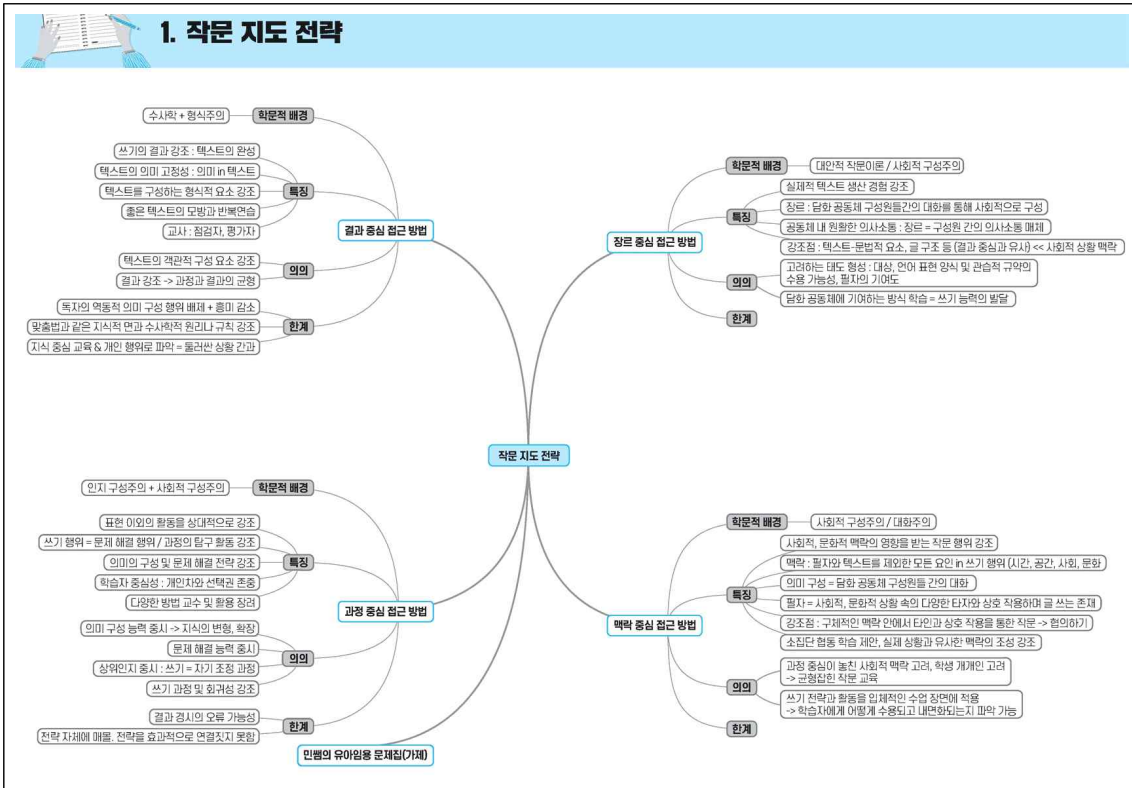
1. 작문 지도 전략

작문 지도 전략

결과 중심 접근 방법
학문적 배경
수사학 + 형식주의
특징
쓰기의 결과 강조 : 텍스트의 완성
텍스트의 의미 고정성 : 의미 in 텍스트
텍스트를 구성하는 형식적 요소 강조
좋은 텍스트의 모방과 반복연습
교사 : 점검자, 평가자
의의
텍스트의 객관적 구성 요소 강조
결과 강조 -> 과정과 결과의 균형
한계
독자의 역동적 의미 구성 행위 배제 + 흥미 감소
맞춤법과 같은 지식적 면과 수사학적 원리나 규칙 강조
지식 중심 교육 & 개인 행위로 파악 = 둘러싼 상황 간과

장르 중심 접근 방법
학문적 배경
대안적 작문이론 / 사회적 구성주의
특징
실제적 텍스트 생산 경험 강조
장르 : 담화 공동체 구성원들간의 대화를 통해 사회적으로 구성
공동체 내 원활한 의사소통 : 장르 = 구성원 간의 의사소통 매체
강조점 : 텍스트-문법적 요소, 글 구조 등 (결과 중심과 유사) << 사회적 상황 맥락
의의
고려하는 태도 형성 : 대상, 언어 표현 양식 및 관습적 규약의 수용 가능성, 필자의 기여도
담화 공동체에 기여하는 방식 학습 = 쓰기 능력의 발달
한계

과정 중심 접근 방법
학문적 배경
인지 구성주의 + 사회적 구성주의
특징
표현 이외의 활동을 상대적으로 강조
쓰기 행위 = 문제 해결 행위 / 과정의 탐구 활동 강조
의미의 구성 및 문제 해결 전략 강조
학습자 중심성 : 개인차와 선택권 존중
다양한 방법 교수 및 활용 장려
의의
의미 구성 능력 중시 -> 지식의 변형, 확장
문제 해결 능력 중시
상위인지 중시 : 쓰기 = 자기 조정 과정
쓰기 과정 및 회귀성 강조
한계
결과 경시의 오류 가능성
전략 자체에 매몰. 전략을 효과적으로 연결짓지 못함

맥락 중심 접근 방법
학문적 배경
사회적 구성주의 / 대화주의
특징
사회적, 문화적 맥락의 영향을 받는 작문 행위 강조
맥락 : 필자와 텍스트를 제외한 모든 요인 in 쓰기 행위 (시간, 공간, 사회, 문화)
의미 구성 = 담화 공동체 구성원들 간의 대화
필자 = 사회적, 문화적 상황 속의 다양한 타자와 상호 작용하며 글 쓰는 존재
강조점 : 구체적인 맥락 안에서 타인과 상호 작용을 통한 작문 -> 협의하기
소집단 협동 학습 제안, 실제 상황과 유사한 맥락의 조성 강조
의의
과정 중심이 놓친 사회적 맥락 고려, 학생 개개인 고려 -> 균형잡힌 작문 교육
쓰기 전략과 활동을 입체적인 수업 장면에 적용 -> 학습자에게 어떻게 수용되고 내면화되는지 파악 가능
한계

민쌤의 유아임용 문제집(가제)